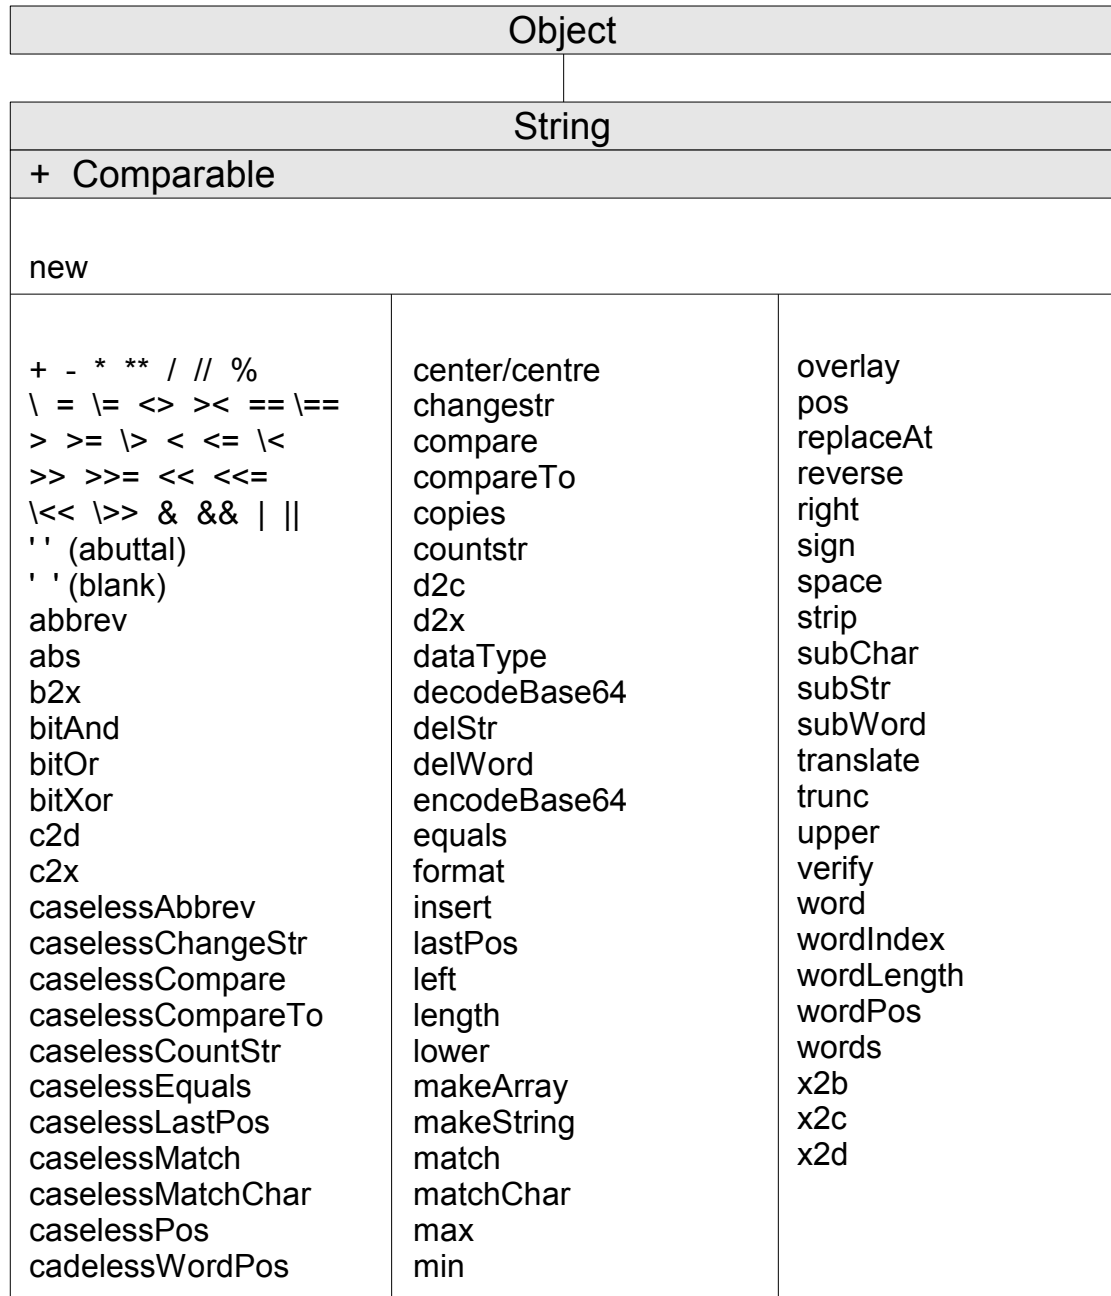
Object

String

+ Comparable

new

+ - * ** / // %
\ = \= <> >< == \==
> >= \> < <= \<
>> >>= << <<=
\<< \>> & && | ||
' ' (abuttal)
' ' (blank)
abbrev
abs
b2x
bitAnd
bitOr
bitXor
c2d
c2x
caselessAbbrev
caselessChangeStr
caselessCompare
caselessCompareTo
caselessCountStr
caselessEquals
caselessLastPos
caselessMatch
caselessMatchChar
caselessPos
cadelessWordPos

center/centre
changestr
compare
compareTo
copies
countstr
d2c
d2x
dataType
decodeBase64
delStr
delWord
encodeBase64
equals
format
insert
lastPos
left
length
lower
makeArray
makeString
match
matchChar
max
min

overlay
pos
replaceAt
reverse
right
sign
space
strip
subChar
subStr
subWord
translate
trunc
upper
verify
word
wordIndex
wordLength
wordPos
words
x2b
x2c
x2d